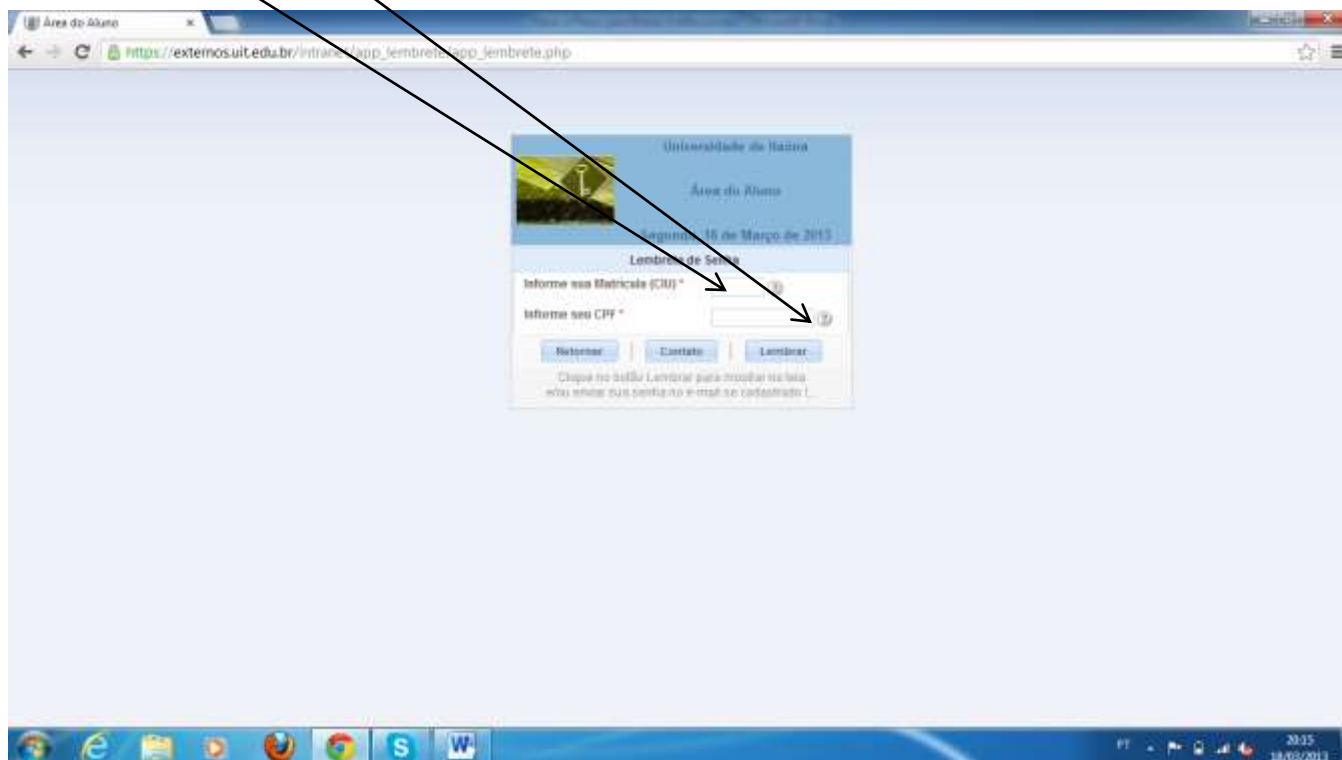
Área do Aluno ×

https://externos.uit.edu.br/intranet/app_lembrete/app_lembrete.php

Universidade de Itaúna

Área do Aluno

Segunda, 18 de Março de 2013

Lembrete de Senha

Informe sua Matrícula (CIU) *

Informe seu CPF *

Retornar | Contato | Lembrar

Clique no botão Lembrar para mostrar na tela e/ou enviar sua senha no e-mail se cadastrado !...

PT 20:15 18/03/2013